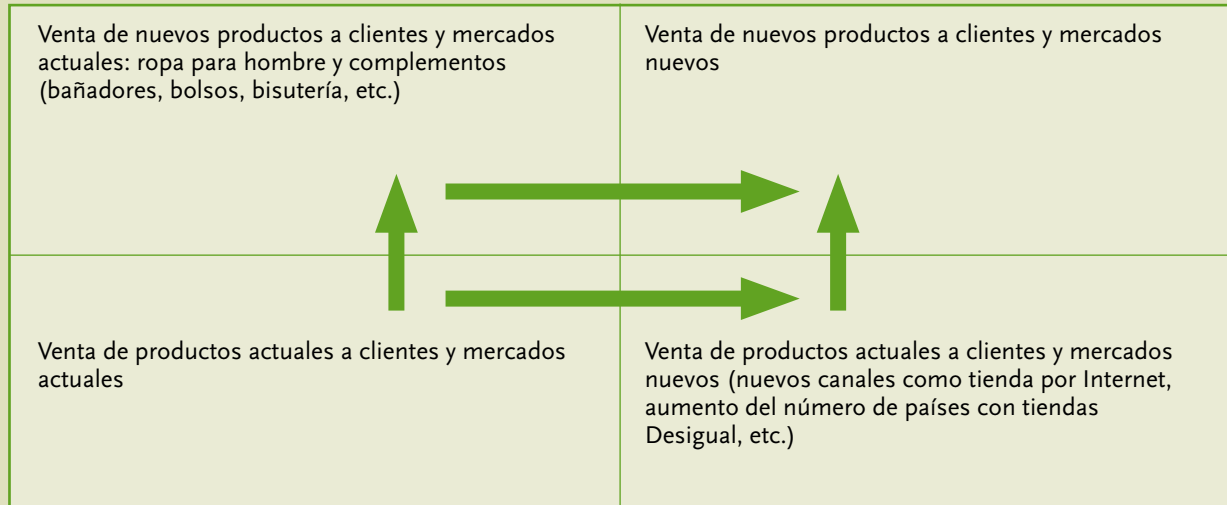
| Venta de nuevos productos a clientes y mercados actuales: ropa para hombre y complementos (bañadores, bolsos, bisutería, etc.) | Venta de nuevos productos a clientes y mercados nuevos |
|---|---|
| Venta de productos actuales a clientes y mercados actuales | Venta de productos actuales a clientes y mercados nuevos (nuevos canales como tienda por Internet, aumento del número de países con tiendas Desigual, etc.) |